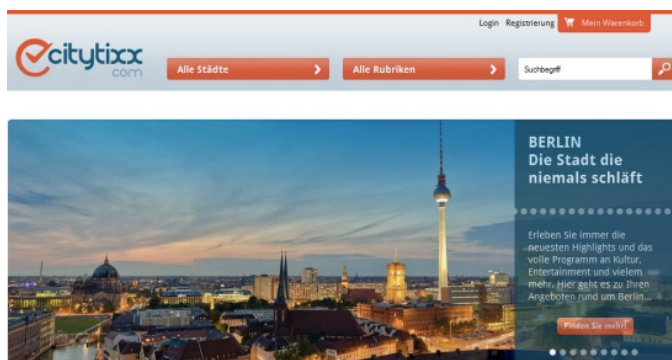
Login Registrierung Mein Warenkorb

citytixx com

Alle Städte

Alle Rubriken

Suchbegriff

BERLIN
Die Stadt die niemals schläft

Erleben Sie immer die neuesten Highlights und das volle Programm an Kultur, Entertainment und vielem mehr. Hier geht es zu Ihren Angeboten rund um Berlin...

Finden Sie mehr!